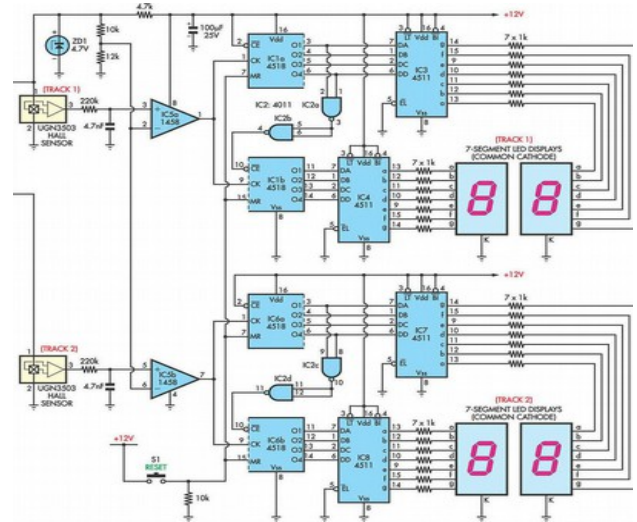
4.7k
10k
12k
ZD1 4.7V
100µF 25V
+12V
(TRACK 1)
UGN3503 HALL SENSOR
220k
4.7nF
IC5a 1458
IC1a 4518
CE CK MR
O1 O2 O3 O4
Vdd
16
IC2: 4011
IC2a
IC2b
IC3 4511
DA DB DC DD
EL
Vss
LT BI
7 × 1k
IC1b 4518
Vss
IC4 4511
Vdd
(TRACK 1)
7-SEGMENT LED DISPLAYS (COMMON CATHODE)
a b c d e f g
K
7 × 1k
+12V
(TRACK 2)
UGN3503 HALL SENSOR
220k
4.7nF
IC5b 1458
IC6a 4518
IC7 4511
7 × 1k
IC2c
IC2d
IC6b 4518
IC8 4511
7 × 1k
(TRACK 2)
7-SEGMENT LED DISPLAYS (COMMON CATHODE)
+12V
S1 RESET
10k